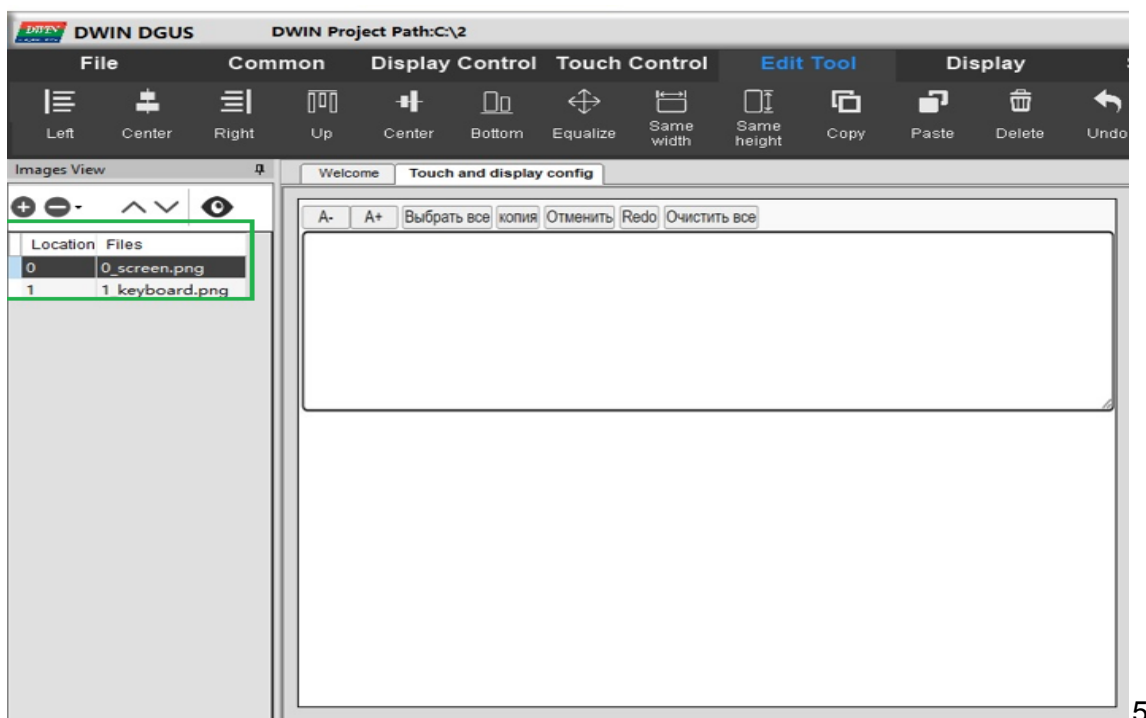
DWIN DGUS DWIN Project Path:C:\2

File Common Display Control Touch Control Edit Tool Display

Left Center Right Up Center Bottom Equalize Same width Same height Copy Paste Delete Undo

Images View

| Location | Files |
|---|---|
| 0 | 0_screen.png |
| 1 | 1 keyboard.png |

Welcome Touch and display config

A- A+ Выбрать все копия Отменить Redo Очистить все

5